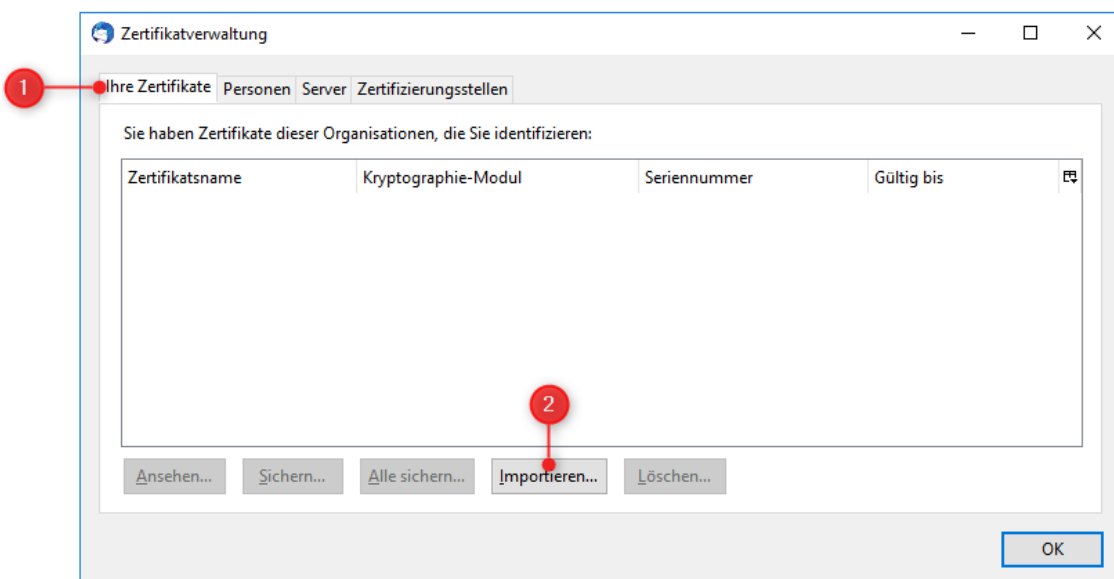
Zertifikatverwaltung

1

Ihre Zertifikate Personen Server Zertifizierungsstellen

Sie haben Zertifikate dieser Organisationen, die Sie identifizieren:

| Zertifikatsname | Kryptographie-Modul | Seriennummer | Gültig bis |
|---|---|---|---|

2

Ansehen... Sichern... Alle sichern... Importieren... Löschen...

OK